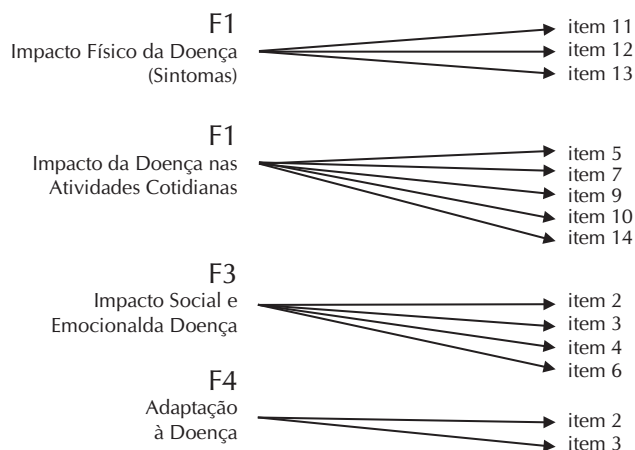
F1
Impacto Físico da Doença
(Sintomas)

item 11
item 12
item 13

F1
Impacto da Doença nas
Atividades Cotidianas

item 5
item 7
item 9
item 10
item 14

F3
Impacto Social e
Emocionalda Doença

item 2
item 3
item 4
item 6

F4
Adaptação
à Doença

item 2
item 3